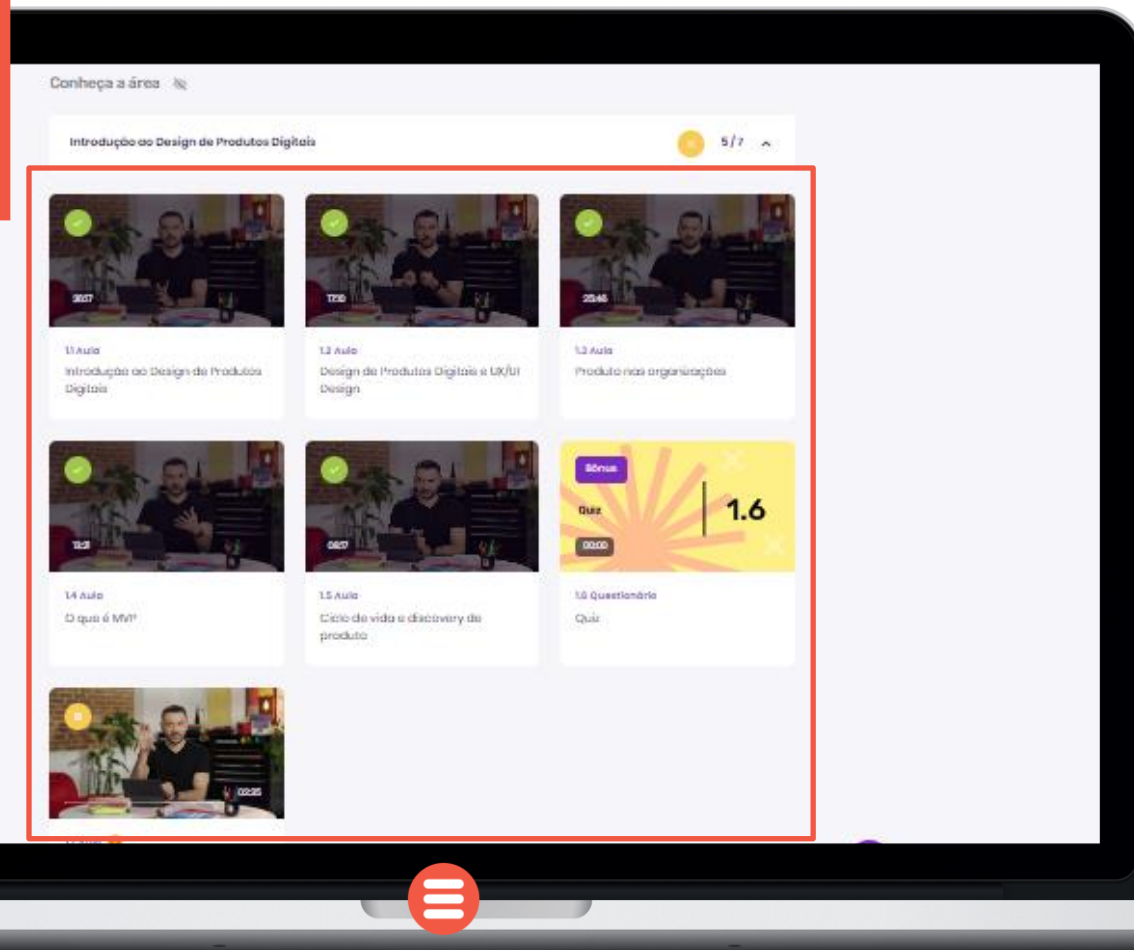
Conheça a área

Introdução ao Design de Produtos Digitais

5/7

30:07

1.1 Aula

Introdução ao Design de Produtos Digitais

17:30

1.2 Aula

Design de Produtos Digitais e UX/UI Design

25:46

1.3 Aula

Produto nas organizações

13:31

1.4 Aula

O que é MVP

08:37

1.5 Aula

Ciclo de vida e discovery de produto

Bônus

Quiz

1.6

00:00

1.6 Questionário

Quiz

02:35